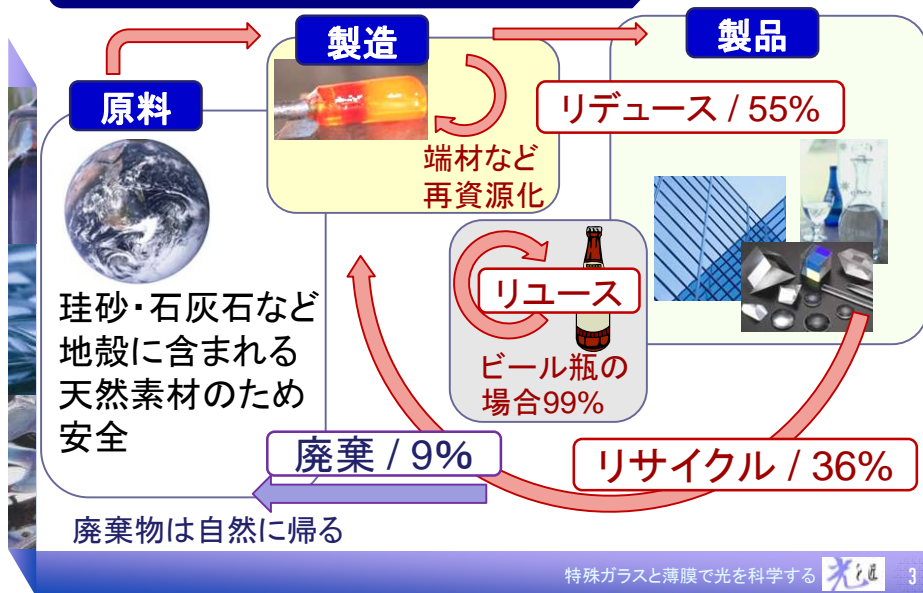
製造

製品

原料

リデュース / 55%

端材など
再資源化

リユース

ビール瓶の
場合99%

珪砂・石灰石など
地殻に含まれる
天然素材のため
安全

廃棄 / 9%

リサイクル / 36%

廃棄物は自然に帰る

特殊ガラスと薄膜で光を科学する

3